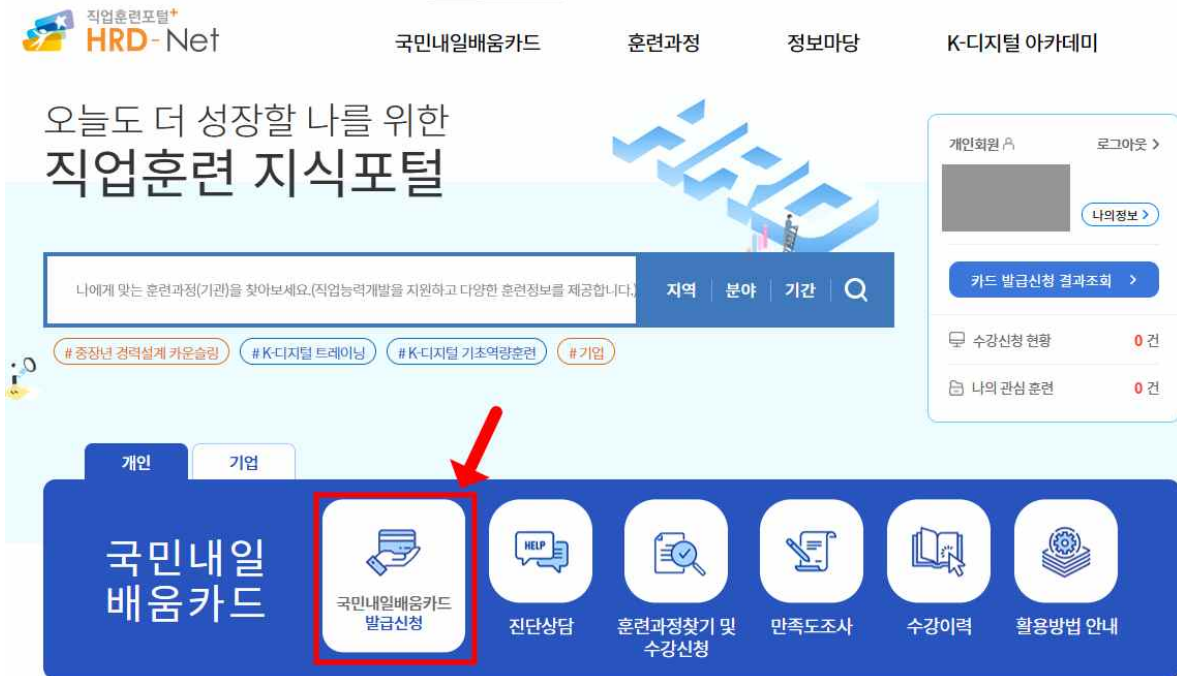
직업훈련포털⁺
HRD-Net

국민내일배움카드 훈련과정 정보마당 K-디지털 아카데미

오늘도 더 성장할 나를 위한
직업훈련 지식포털

나에게 맞는 훈련과정(기관)을 찾아보세요.(직업능력개발을 지원하고 다양한 훈련정보를 제공합니다.) 지역 | 분야 | 기간

# 중장년 경력설계 카운슬링 # K-디지털 트레이닝 # K-디지털 기초역량훈련 # 기업

개인회원 로그아웃 >
나의정보 >
카드 발급신청 결과조회 >
수강신청 현황 0 건
나의 관심 훈련 0 건

개인 기업

국민내일
배움카드

국민내일배움카드
발급신청

HELP
진단상담

훈련과정찾기 및
수강신청

만족도조사

수강이력

활용방법 안내